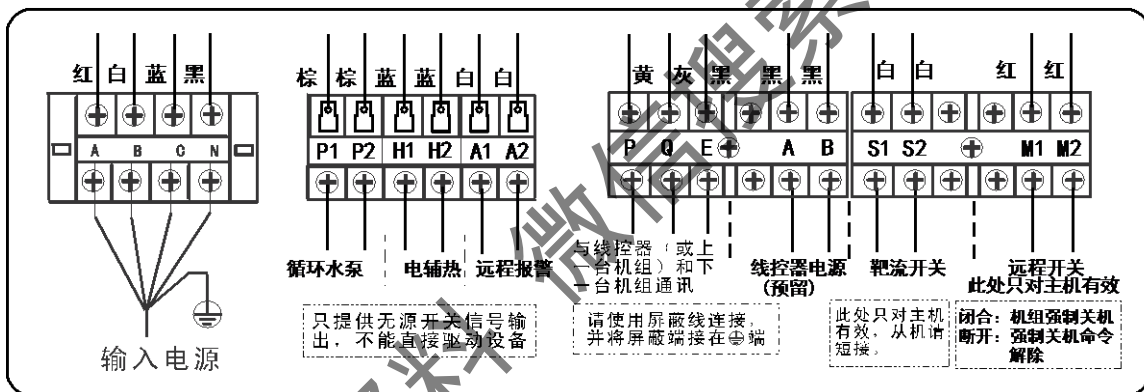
红 白 蓝 黑

A B C N

输入电源

棕 棕 蓝 蓝 白 白

P1 P2 H1 H2 A1 A2

循环水泵 电辅热 远程报警

只提供无源开关信号输出，不能直接驱动设备

黄 灰 黑 黑 黑

P Q E A B

与线控器（或上一台机组）和下一台机组通讯

线控器电源（预留）

请使用屏蔽线连接，并将屏蔽端接在⏚端

白 白 红 红

S1 S2 M1 M2

靶流开关

此处只对主机有效，从机请短接。

远程开关
此处只对主机有效

闭合：机组强制关机
断开：强制关机命令解除